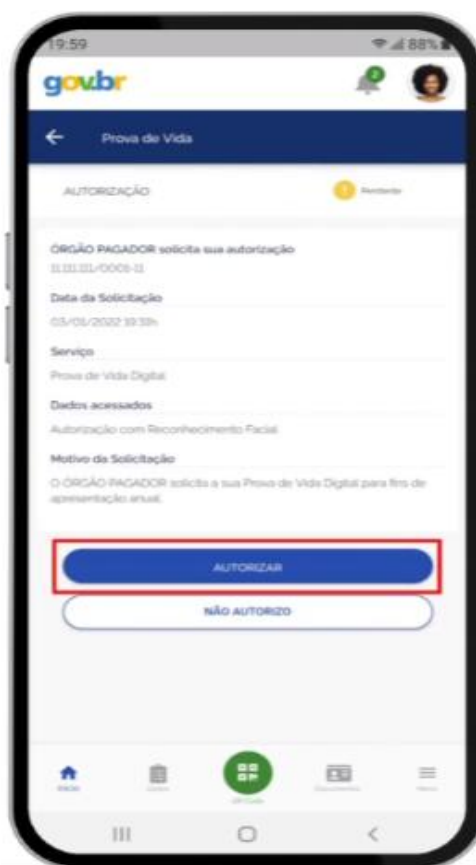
19:59

88%

gov.br

Prova de Vida

AUTORIZAÇÃO

Pendente

ÓRGÃO PAGADOR solicita sua autorização

11.111.111/0001-11

Data da Solicitação

03/01/2022 19:33h

Serviço

Prova de Vida Digital

Dados acessados

Autorização com Reconhecimento Facial

Motivo da Solicitação

O ÓRGÃO PAGADOR solicita a sua Prova de Vida Digital para fins de apresentação anual.

AUTORIZAR

NÃO AUTORIZO

Início

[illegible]

QR Code

Documentos

Menu